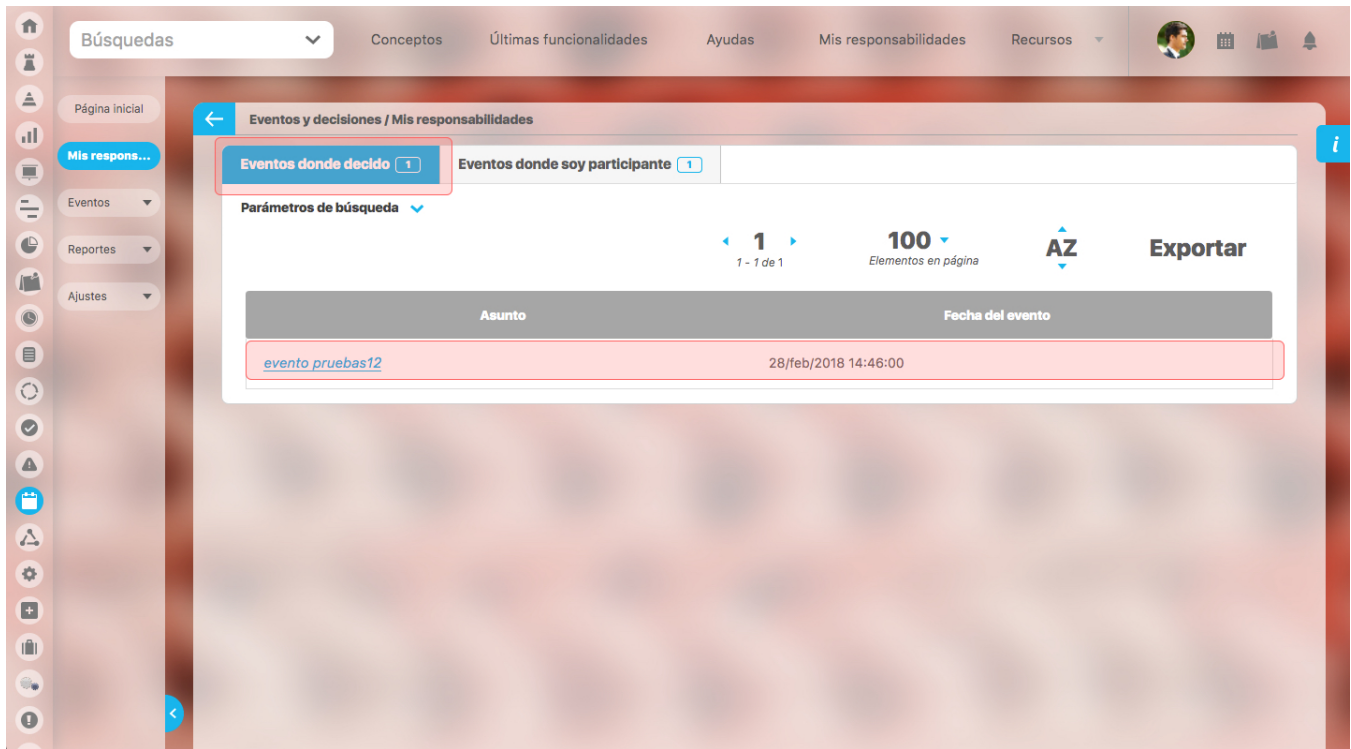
Búsquedas

Conceptos Últimas funcionalidades Ayudas Mis responsabilidades Recursos

Página inicial
Mis respons...
Eventos
Reportes
Ajustes

Eventos y decisiones / Mis responsabilidades

Eventos donde decido 1
Eventos donde soy participante 1

Parámetros de búsqueda

1
1 - 1 de 1

100
Elementos en página

AZ

Exportar

| Asunto | Fecha del evento |
|---|---|
| evento pruebas12 | 28/feb/2018 14:46:00 |

i